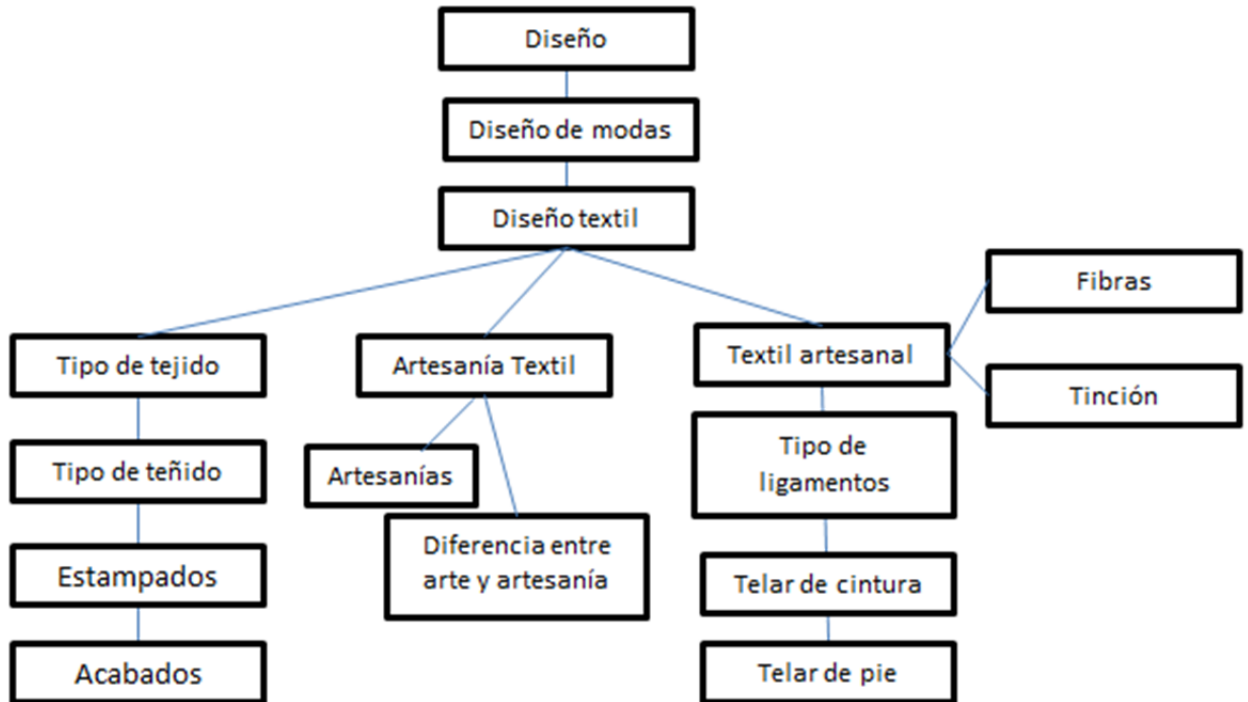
Diseño

Diseño de modas

Diseño textil

Tipo de tejido

Tipo de teñido

Estampados

Acabados

Artesanía Textil

Artesanías

Diferencia entre arte y artesanía

Textil artesanal

Fibras

Tinción

Tipo de ligamentos

Telar de cintura

Telar de pie